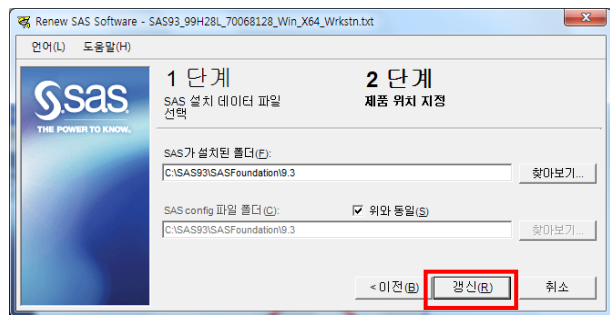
Renew SAS Software - SAS93_99H28L_70068128_Win_X64_Wrkstn.txt

언어(L) 도움말(H)

Ssas
THE POWER TO KNOW.

1 단계
SAS 설치 데이터 파일 선택

2 단계
제품 위치 지정

SAS가 설치된 폴더(F):
C:\SAS93\SASFoundation\9.3
찾아보기...

SAS config 파일 폴더(C):
위와 동일(S)
C:\SAS93\SASFoundation\9.3
찾아보기...

< 이전(B)
갱신(R)
취소